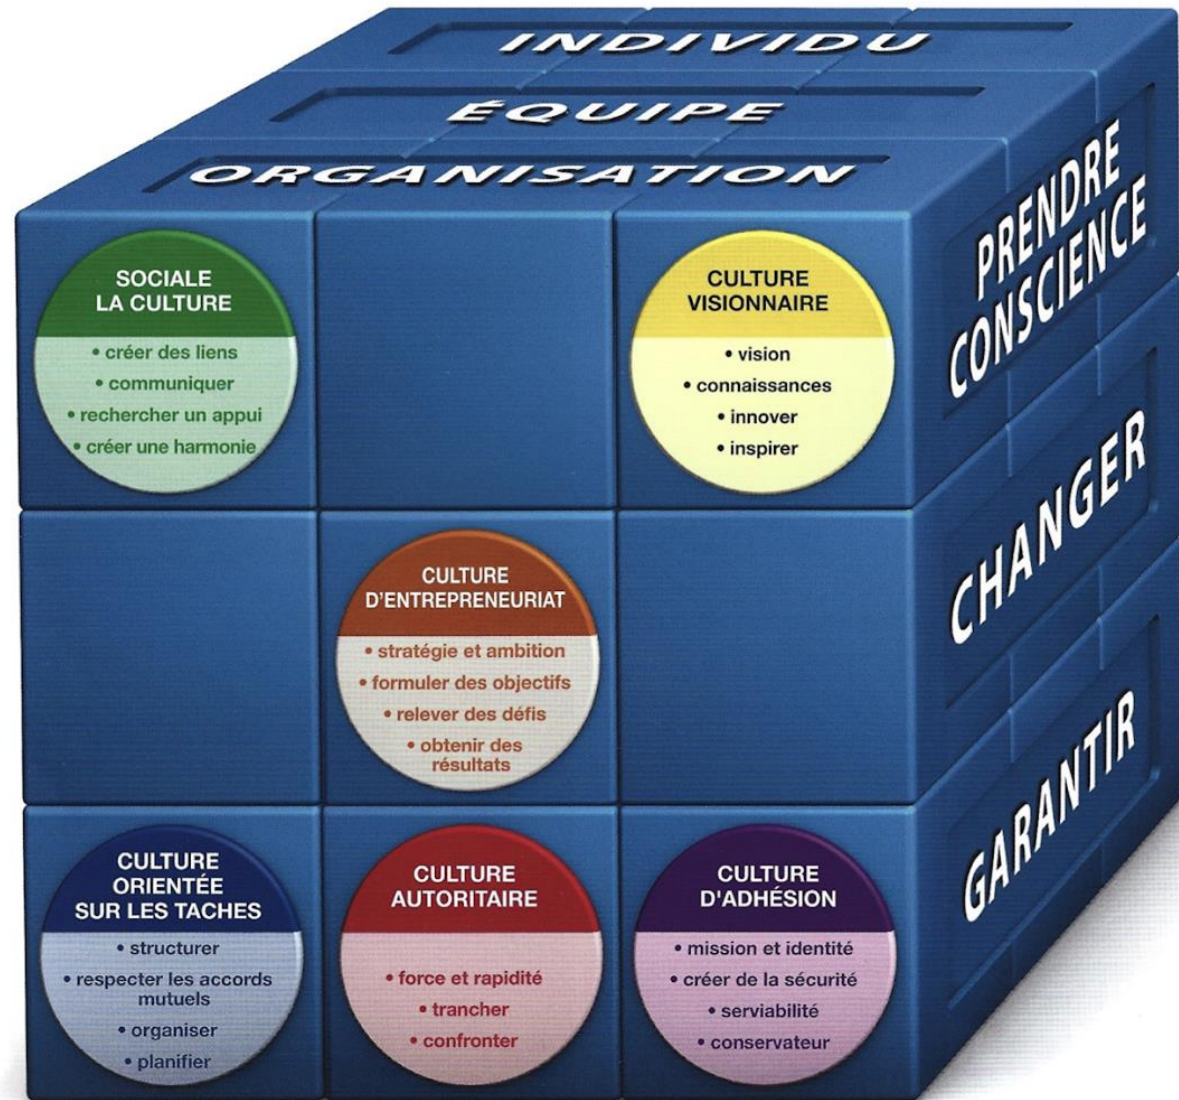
INDIVIDU
ÉQUIPE
ORGANISATION

PRENDRE CONSCIENCE
CHANGER
GARANTIR

SOCIALE
LA CULTURE
• créer des liens
• communiquer
• rechercher un appui
• créer une harmonie

CULTURE
VISIONNAIRE
• vision
• connaissances
• innover
• inspirer

CULTURE
D'ENTREPRENEURIAT
• stratégie et ambition
• formuler des objectifs
• relever des défis
• obtenir des résultats

CULTURE
ORIENTÉE
SUR LES TACHES
• structurer
• respecter les accords mutuels
• organiser
• planifier

CULTURE
AUTORITAIRE
• force et rapidité
• trancher
• confronter

CULTURE
D'ADHÉSION
• mission et identité
• créer de la sécurité
• serviabilité
• conservateur